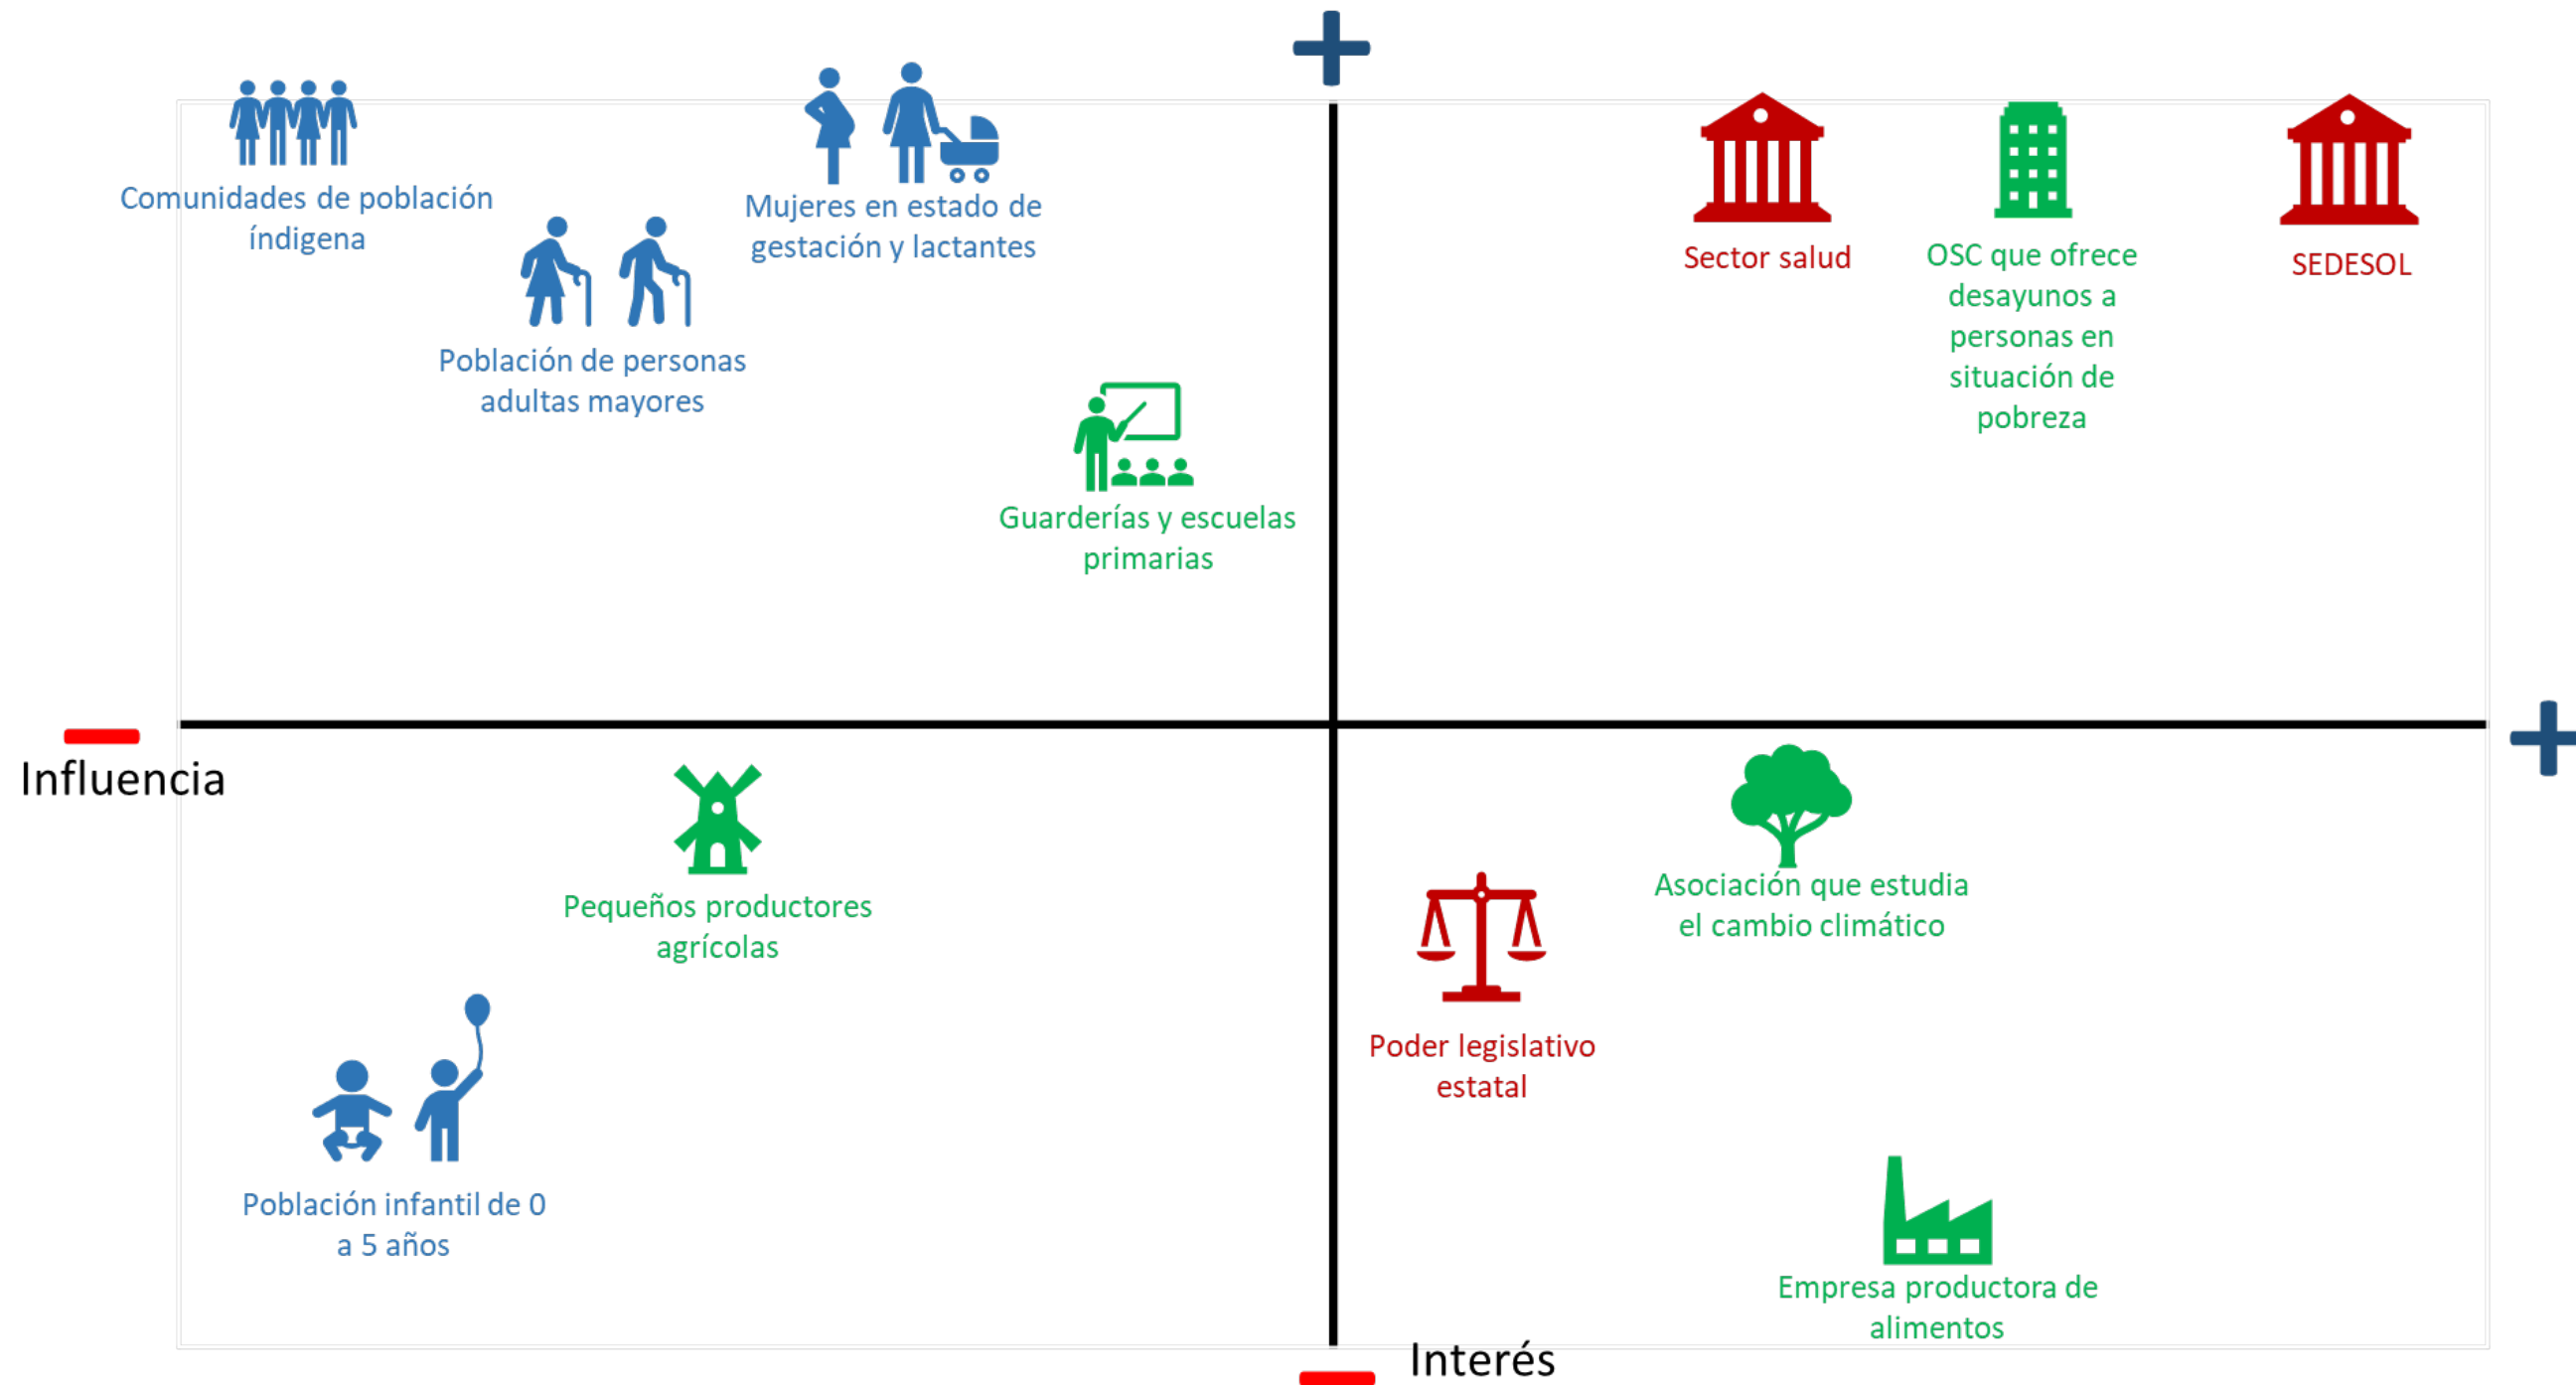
+

Comunidades de población indígena

Mujeres en estado de gestación y lactantes

Población de personas adultas mayores

Guarderías y escuelas primarias

Sector salud

OSC que ofrece desayunos a personas en situación de pobreza

SEDESOL

−
Influencia

+

Pequeños productores agrícolas

Asociación que estudia el cambio climático

Poder legislativo estatal

Población infantil de 0 a 5 años

Empresa productora de alimentos

−
Interés